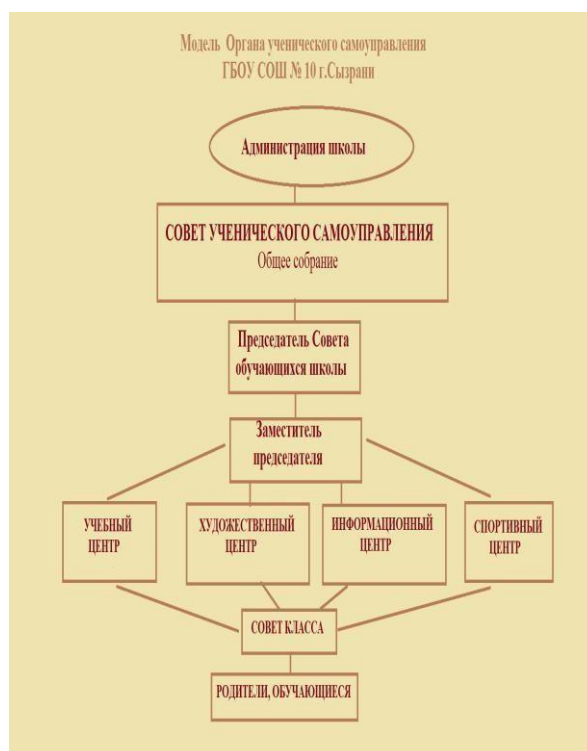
Модель Органа ученического самоуправления
ГБОУ СОШ № 10 г.Сызрани

Администрация школы

СОВЕТ УЧЕНИЧЕСКОГО САМОУПРАВЛЕНИЯ
Общее собрание

Председатель Совета обучающихся школы

Заместитель председателя

УЧЕБНЫЙ ЦЕНТР

ХУДОЖЕСТВЕННЫЙ ЦЕНТР

ИНФОРМАЦИОННЫЙ ЦЕНТР

СПОРТИВНЫЙ ЦЕНТР

СОВЕТ КЛАССА

РОДИТЕЛИ, ОБУЧАЮЩИЕСЯ